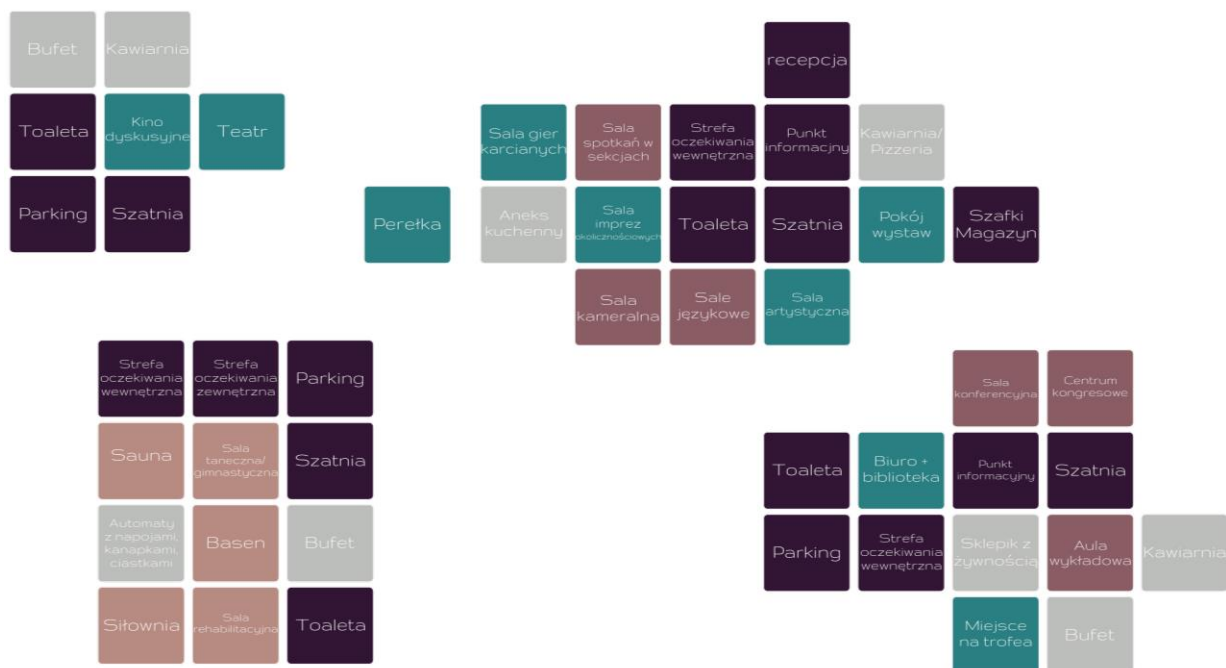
Bufet
Kawiarnia
Toaleta
Kino dyskusyjne
Teatr
Parking
Szatnia

recepcja
Sala gier karcianych
Sala spotkań w sekcjach
Strefa oczekiwania wewnętrzna
Punkt informacyjny
Kawiarnia/ Pizzeria
Perełka
Aneks kuchenny
Sala imprez okolicznościowych
Toaleta
Szatnia
Pokój wystaw
Szafki Magazyn
Sala kameralna
Sale językowe
Sala artystyczna

Strefa oczekiwania wewnętrzna
Strefa oczekiwania zewnętrzna
Parking
Sauna
Sala taneczna/ gimnastyczna
Szatnia
Automaty z napojami, kanapkami, ciastkami
Basen
Bufet
Siłownia
Sala rehabilitacyjna
Toaleta

Sala konferencyjna
Centrum kongresowe
Toaleta
Biuro + biblioteka
Punkt informacyjny
Szatnia
Parking
Strefa oczekiwania wewnętrzna
Sklepik z żywnością
Aula wykładowa
Kawiarnia
Miejsce na trofea
Bufet